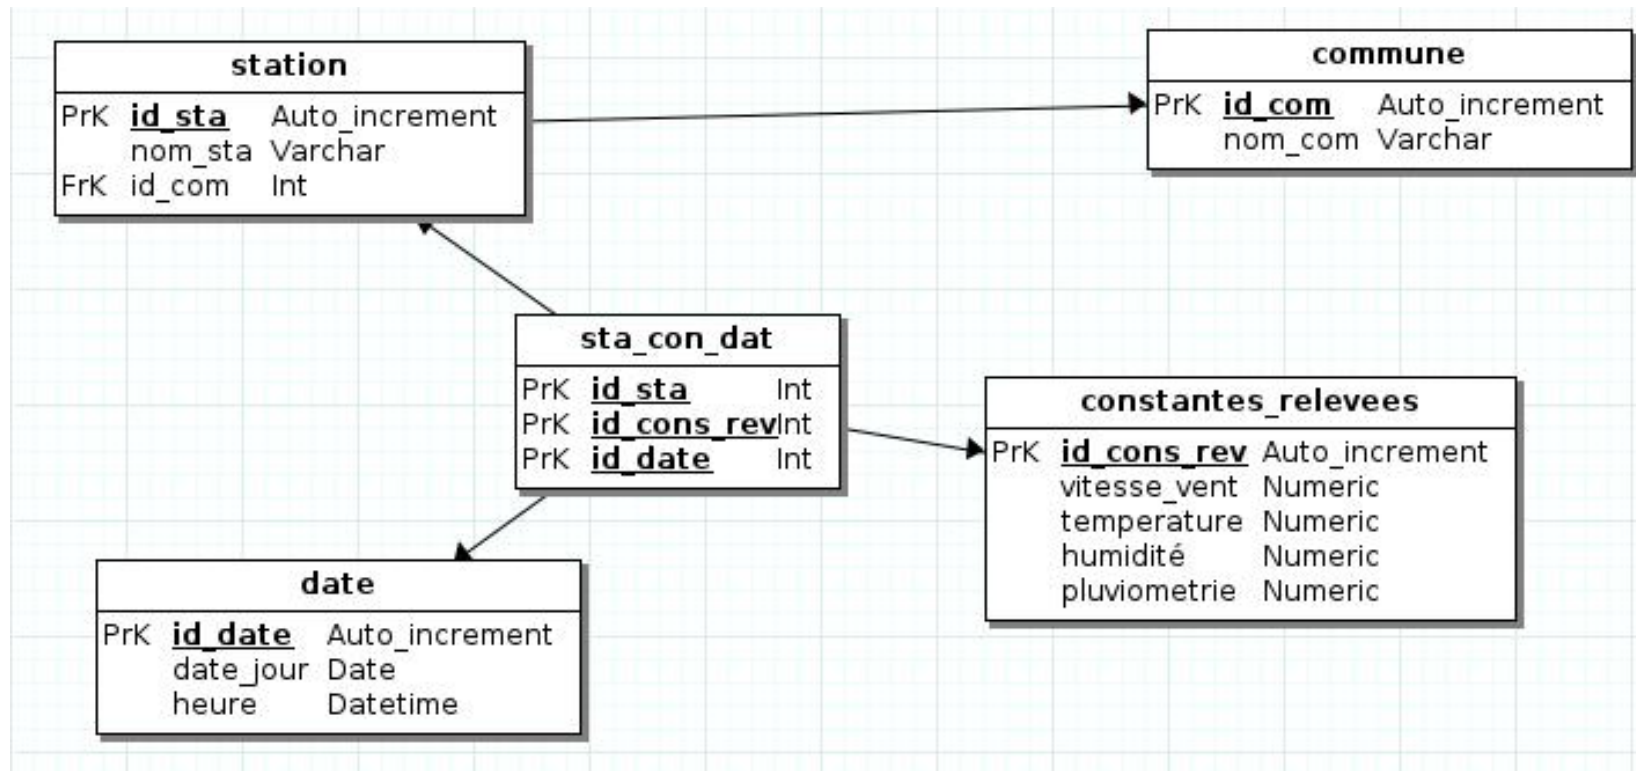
station

| | | |
|---|---|---|
| PrK | id_sta | Auto_increment |
| | nom_sta | Varchar |
| FrK | id_com | Int |

commune

| | | |
|---|---|---|
| PrK | id_com | Auto_increment |
| | nom_com | Varchar |

sta_con_dat

| | | |
|---|---|---|
| PrK | id_sta | Int |
| PrK | id_cons_rev | Int |
| PrK | id_date | Int |

constantes_relevees

| | | |
|---|---|---|
| PrK | id_cons_rev | Auto_increment |
| | vitesse_vent | Numeric |
| | temperature | Numeric |
| | humidité | Numeric |
| | pluviometrie | Numeric |

date

| | | |
|---|---|---|
| PrK | id_date | Auto_increment |
| | date_jour | Date |
| | heure | Datetime |